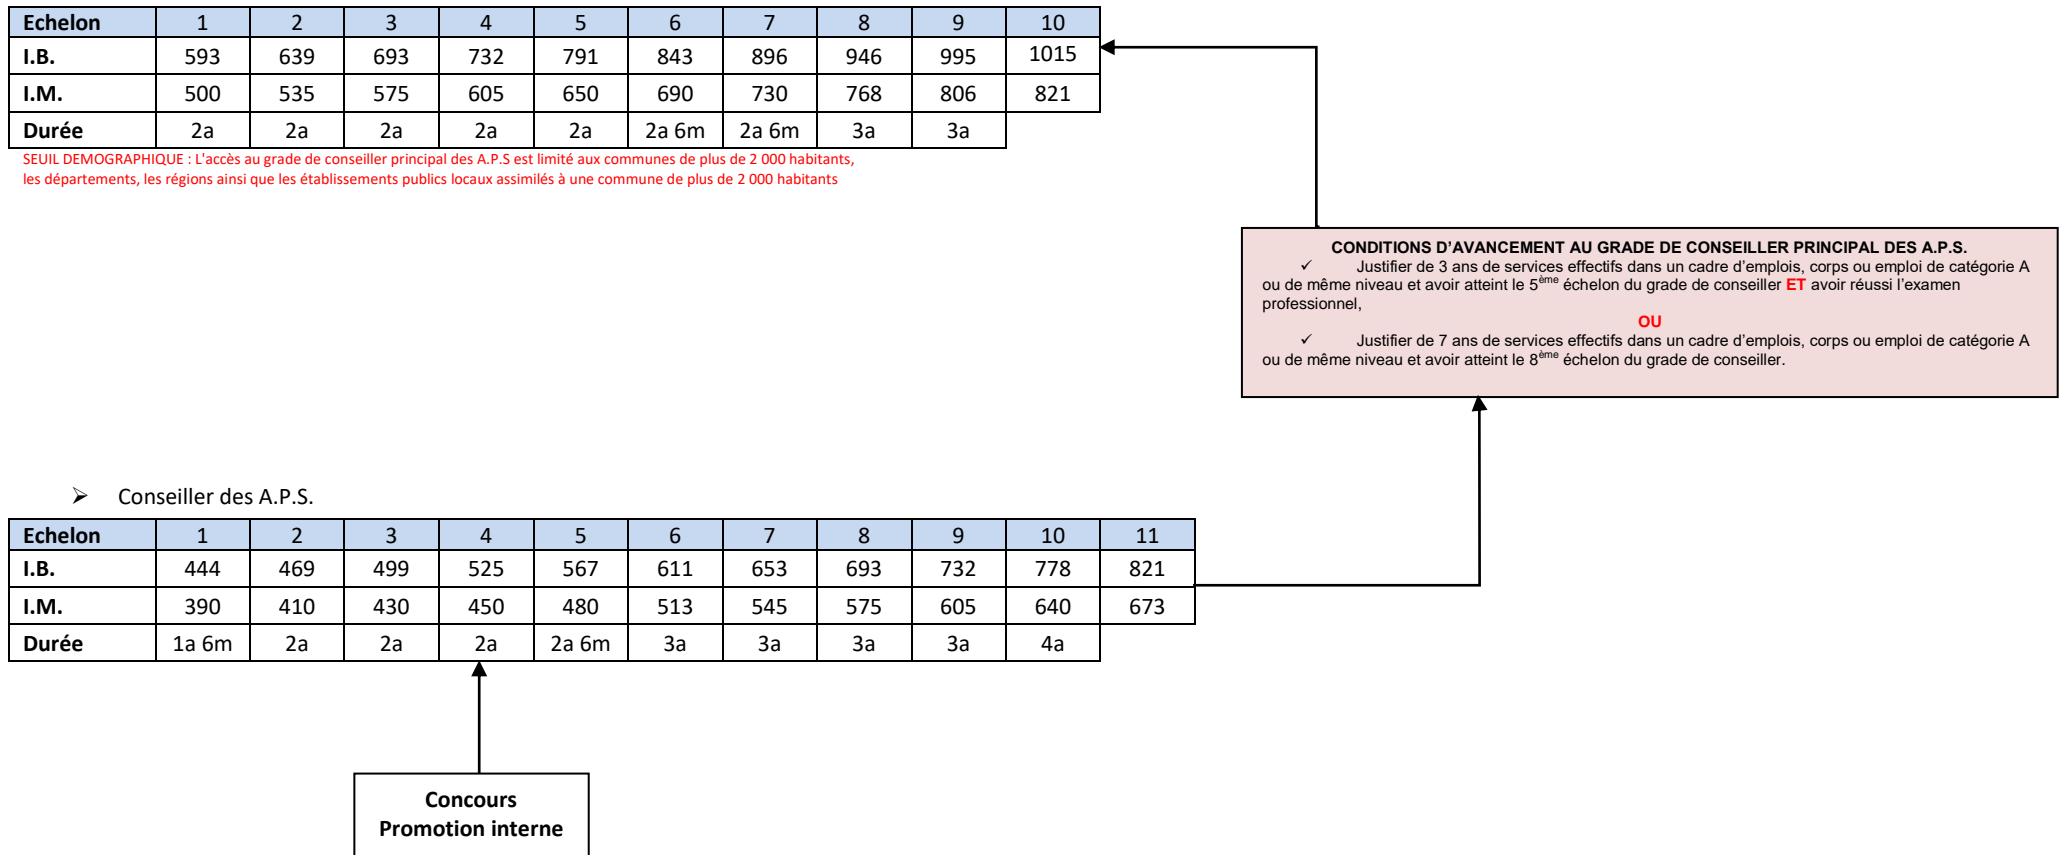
| Echelon | 1 | 2 | 3 | 4 | 5 | 6 | 7 | 8 | 9 | 10 |
|---|---|---|---|---|---|---|---|---|---|---|
| I.B. | 593 | 639 | 693 | 732 | 791 | 843 | 896 | 946 | 995 | 1015 |
| I.M. | 500 | 535 | 575 | 605 | 650 | 690 | 730 | 768 | 806 | 821 |
| Durée | 2a | 2a | 2a | 2a | 2a | 2a 6m | 2a 6m | 3a | 3a | |

SEUIL DEMOGRAPHIQUE : L'accès au grade de conseiller principal des A.P.S est limité aux communes de plus de 2 000 habitants, les départements, les régions ainsi que les établissements publics locaux assimilés à une commune de plus de 2 000 habitants

CONDITIONS D'AVANCEMENT AU GRADE DE CONSEILLER PRINCIPAL DES A.P.S.
✓ Justifier de 3 ans de services effectifs dans un cadre d'emplois, corps ou emploi de catégorie A ou de même niveau et avoir atteint le 5$^{ème}$ échelon du grade de conseiller ET avoir réussi l'examen professionnel,

OU

✓ Justifier de 7 ans de services effectifs dans un cadre d'emplois, corps ou emploi de catégorie A ou de même niveau et avoir atteint le 8$^{ème}$ échelon du grade de conseiller.

➢ Conseiller des A.P.S.

| Echelon | 1 | 2 | 3 | 4 | 5 | 6 | 7 | 8 | 9 | 10 | 11 |
|---|---|---|---|---|---|---|---|---|---|---|---|
| I.B. | 444 | 469 | 499 | 525 | 567 | 611 | 653 | 693 | 732 | 778 | 821 |
| I.M. | 390 | 410 | 430 | 450 | 480 | 513 | 545 | 575 | 605 | 640 | 673 |
| Durée | 1a 6m | 2a | 2a | 2a | 2a 6m | 3a | 3a | 3a | 3a | 4a | |

Concours
Promotion interne